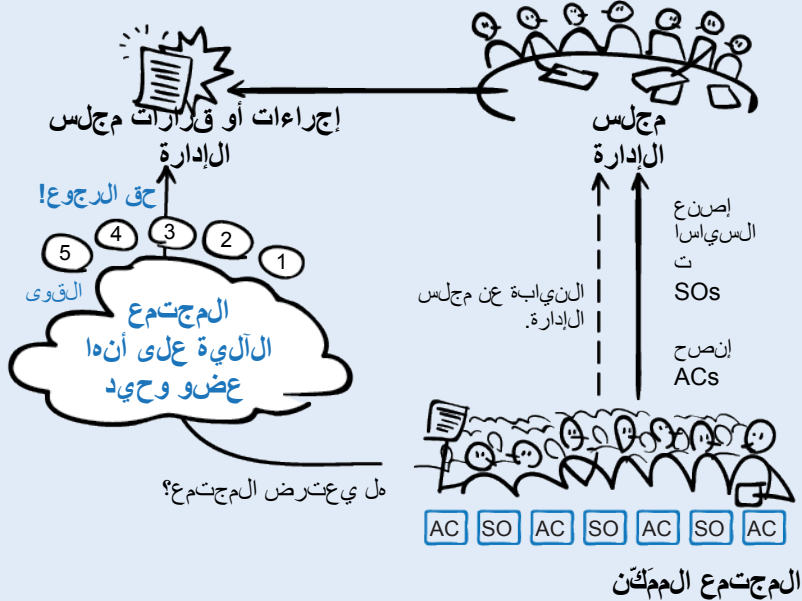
إجراءات أو قرارات مجلس الإدارة

مجلس الإدارة

حق الرجوع!

5 4 3 2 1

القوى

المجتمع الآلية على أنها عضو وحيد

إصنع السياسات SOs

النيابة عن مجلس الإدارة.

إنصح ACs

هل يعترض المجتمع؟

AC SO AC SO AC SO AC

المجتمع الممكّن